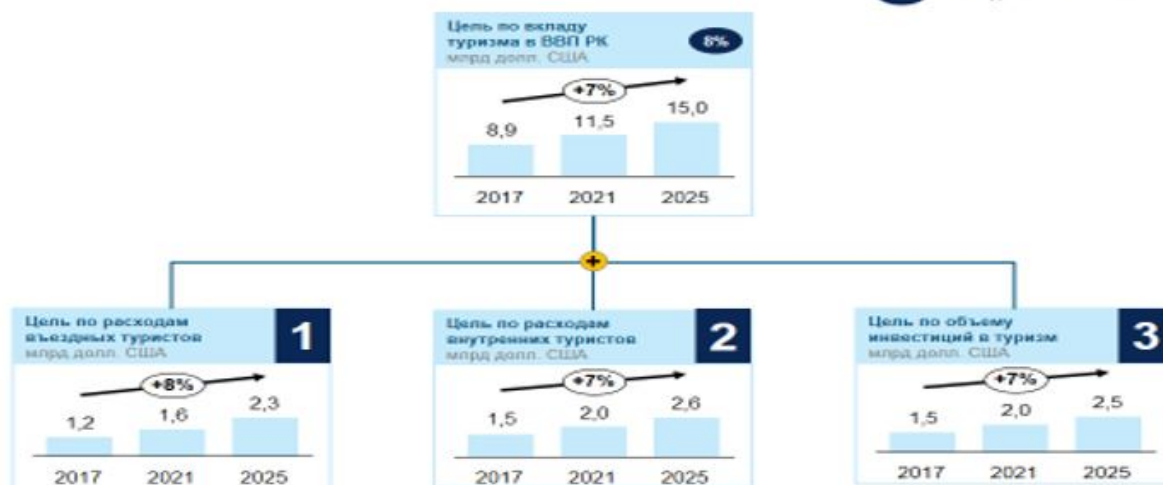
Цель по вкладу туризма в ВВП РК
млрд долл. США
8%
+7%
8,9
11,5
15,0
2017
2021
2025

+

Цель по расходам въездных туристов
млрд долл. США
1
+8%
1,2
1,6
2,3
2017
2021
2025

Цель по расходам внутренних туристов
млрд долл. США
2
+7%
1,5
2,0
2,6
2017
2021
2025

Цель по объему инвестиций в туризм
млрд долл. США
3
+7%
1,5
2,0
2,5
2017
2021
2025